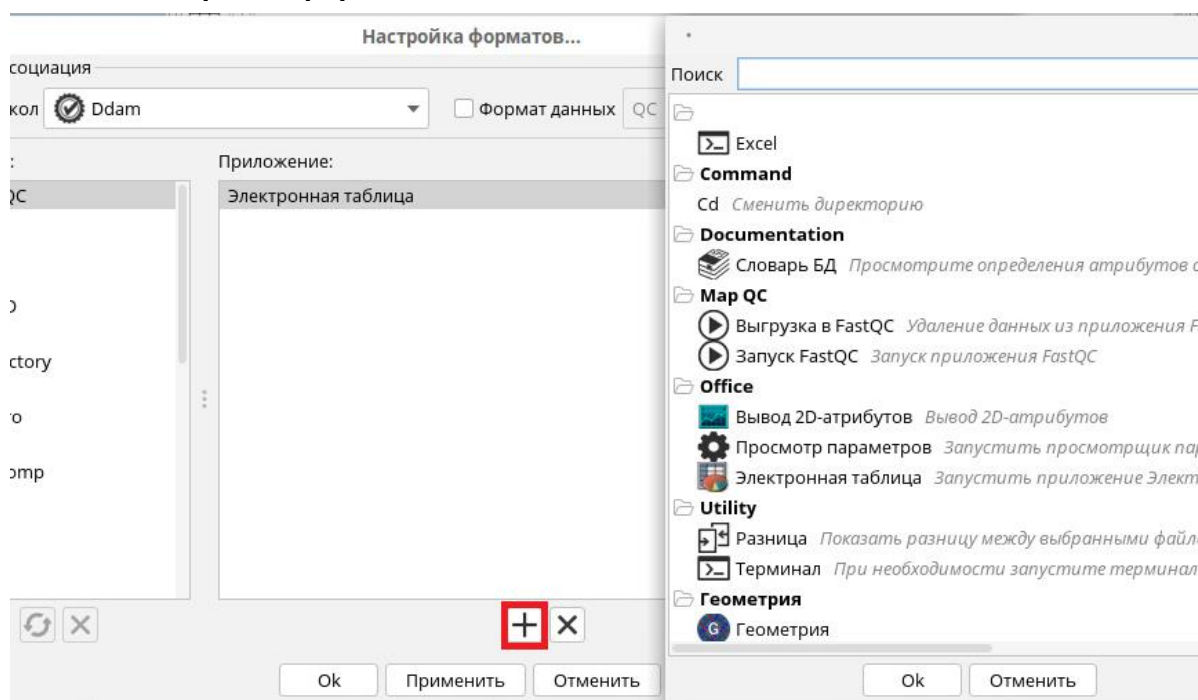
Настройка форматов...

социация
кол Ddam
Формат данных QC
:
Приложение:
QC
Электронная таблица
)
ctory
o
omp

Ok Применить Отменить

Поиск
Excel
Command
Cd Сменить директорию
Documentation
Словарь БД Просмотрите определения атрибутов с
Map QC
Выгрузка в FastQC Удаление данных из приложения F
Запуск FastQC Запуск приложения FastQC
Office
Вывод 2D-атрибутов Вывод 2D-атрибутов
Просмотр параметров Запустить просмотрщик пар
Электронная таблица Запустить приложение Элект
Utility
Разница Показать разницу между выбранными файл
Терминал При необходимости запустите терминал
Геометрия
Геометрия

Ok Отменить